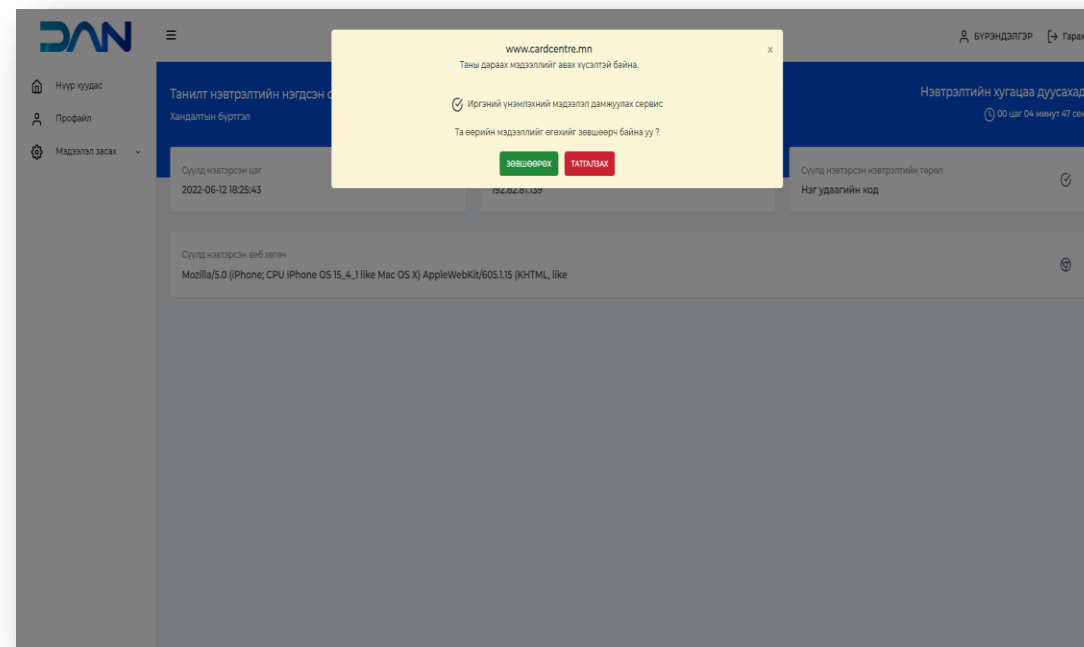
DAN

≡

БҮРЭНДЭЛГЭР Гарах

Нүүр хуудас

Профайл

Мэдээлэл засах

Танилт нэвтрэлтийн нэгдсэн с

Хандалтын бүртгэл

Нэвтрэлтийн хугацаа дуусахад

00 цаг 04 минут 47 сек

www.cardcentre.mn

Таны дараах мэдээллийг авах хүсэлтэй байна.

Иргэний үнэмлэхний мэдээлэл дамжуулах сервис

Та өөрийн мэдээллийг өгөхийг зөвшөөрч байна уу ?

ЗӨВШӨӨРӨХ

ТАТГАЛЗАХ

x

Сүүлд нэвтэрсэн цаг

2022-06-12 18:25:43

192.82.81.139

Сүүлд нэвтэрсэн нэвтрэлтийн төрөл

Нэг удаагийн код

Сүүлд нэвтэрсэн веб хөтөч

Mozilla/5.0 (iPhone; CPU iPhone OS 15_4_1 like Mac OS X) AppleWebKit/605.1.15 (KHTML, like